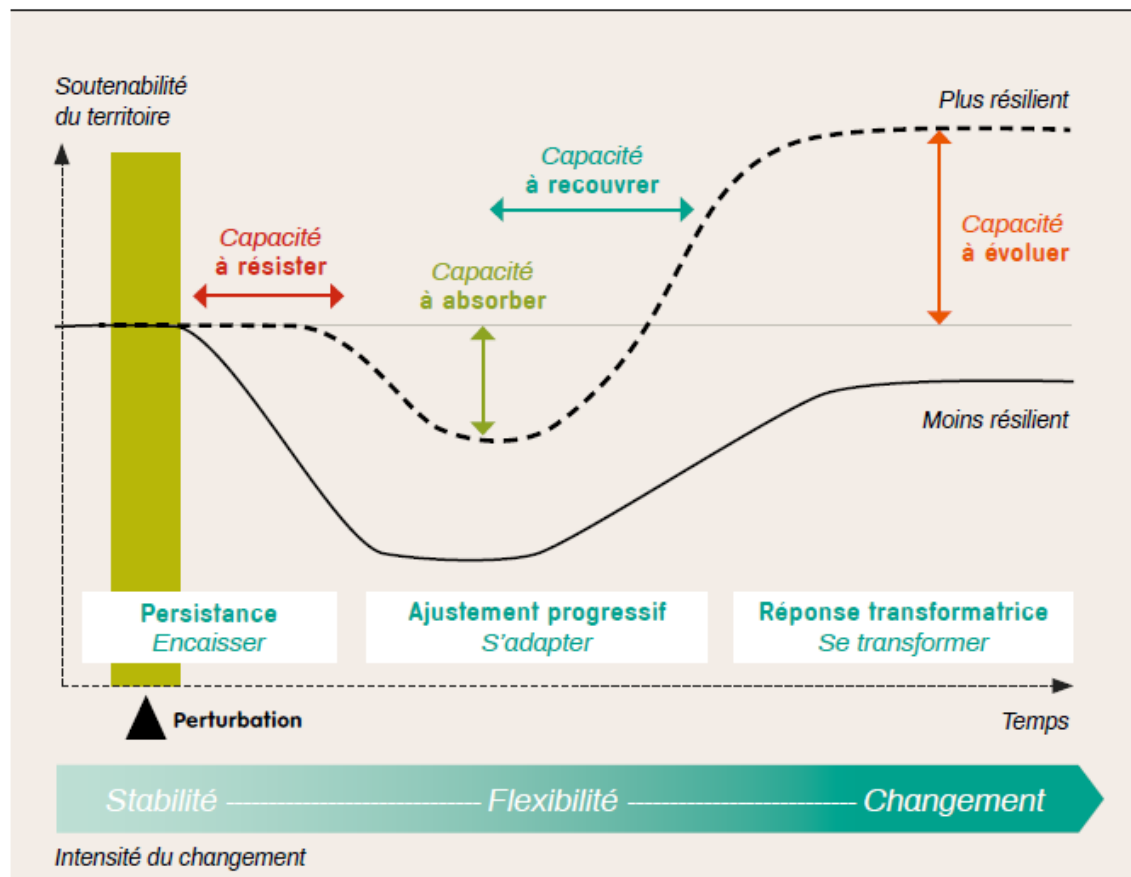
Soutenabilité du territoire

Plus résilient

Capacité à recouvrer

Capacité à résister

Capacité à absorber

Capacité à évoluer

Moins résilient

Persistance
Encaisser

Ajustement progressif
S'adapter

Réponse transformatrice
Se transformer

Perturbation

Temps

Stabilité ———————— Flexibilité ———————— Changement

Intensité du changement